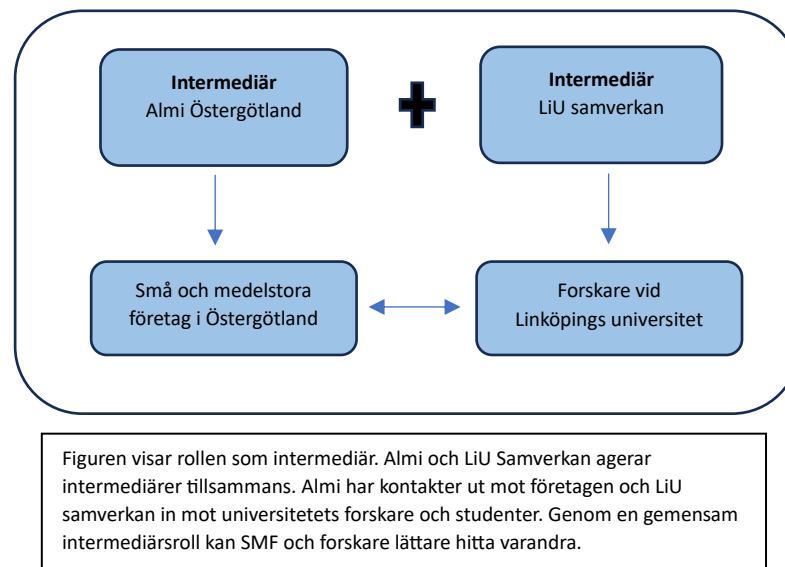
**Intermediär**
Almi Östergötland

**Intermediär**
LiU samverkan

Små och medelstora företag i Östergötland

Forskare vid Linköpings universitet

Figuren visar rollen som intermediär. Almi och LiU Samverkan agerar intermediärer tillsammans. Almi har kontakter ut mot företagen och LiU samverkan in mot universitetets forskare och studenter. Genom en gemensam intermediärsroll kan SMF och forskare lättare hitta varandra.